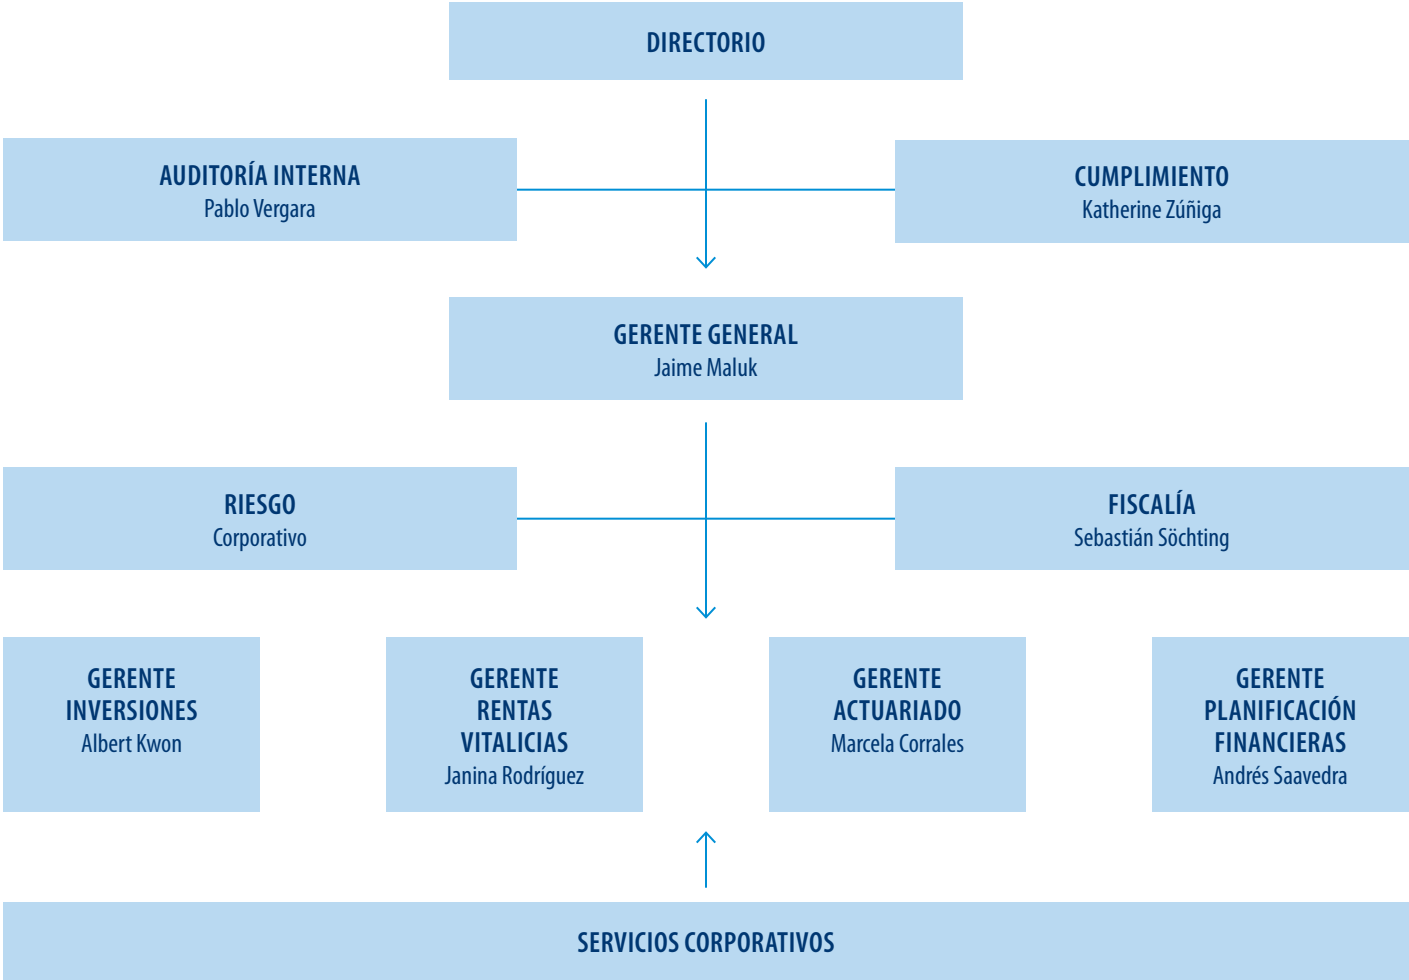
DIRECTORIO

AUDITORÍA INTERNA
Pablo Vergara

CUMPLIMIENTO
Katherine Zúñiga

GERENTE GENERAL
Jaime Maluk

RIESGO
Corporativo

FISCALÍA
Sebastián Söchting

GERENTE INVERSIONES
Albert Kwon

GERENTE RENTAS VITALICIAS
Janina Rodríguez

GERENTE ACTUARIADO
Marcela Corrales

GERENTE PLANIFICACIÓN FINANCIERAS
Andrés Saavedra

SERVICIOS CORPORATIVOS